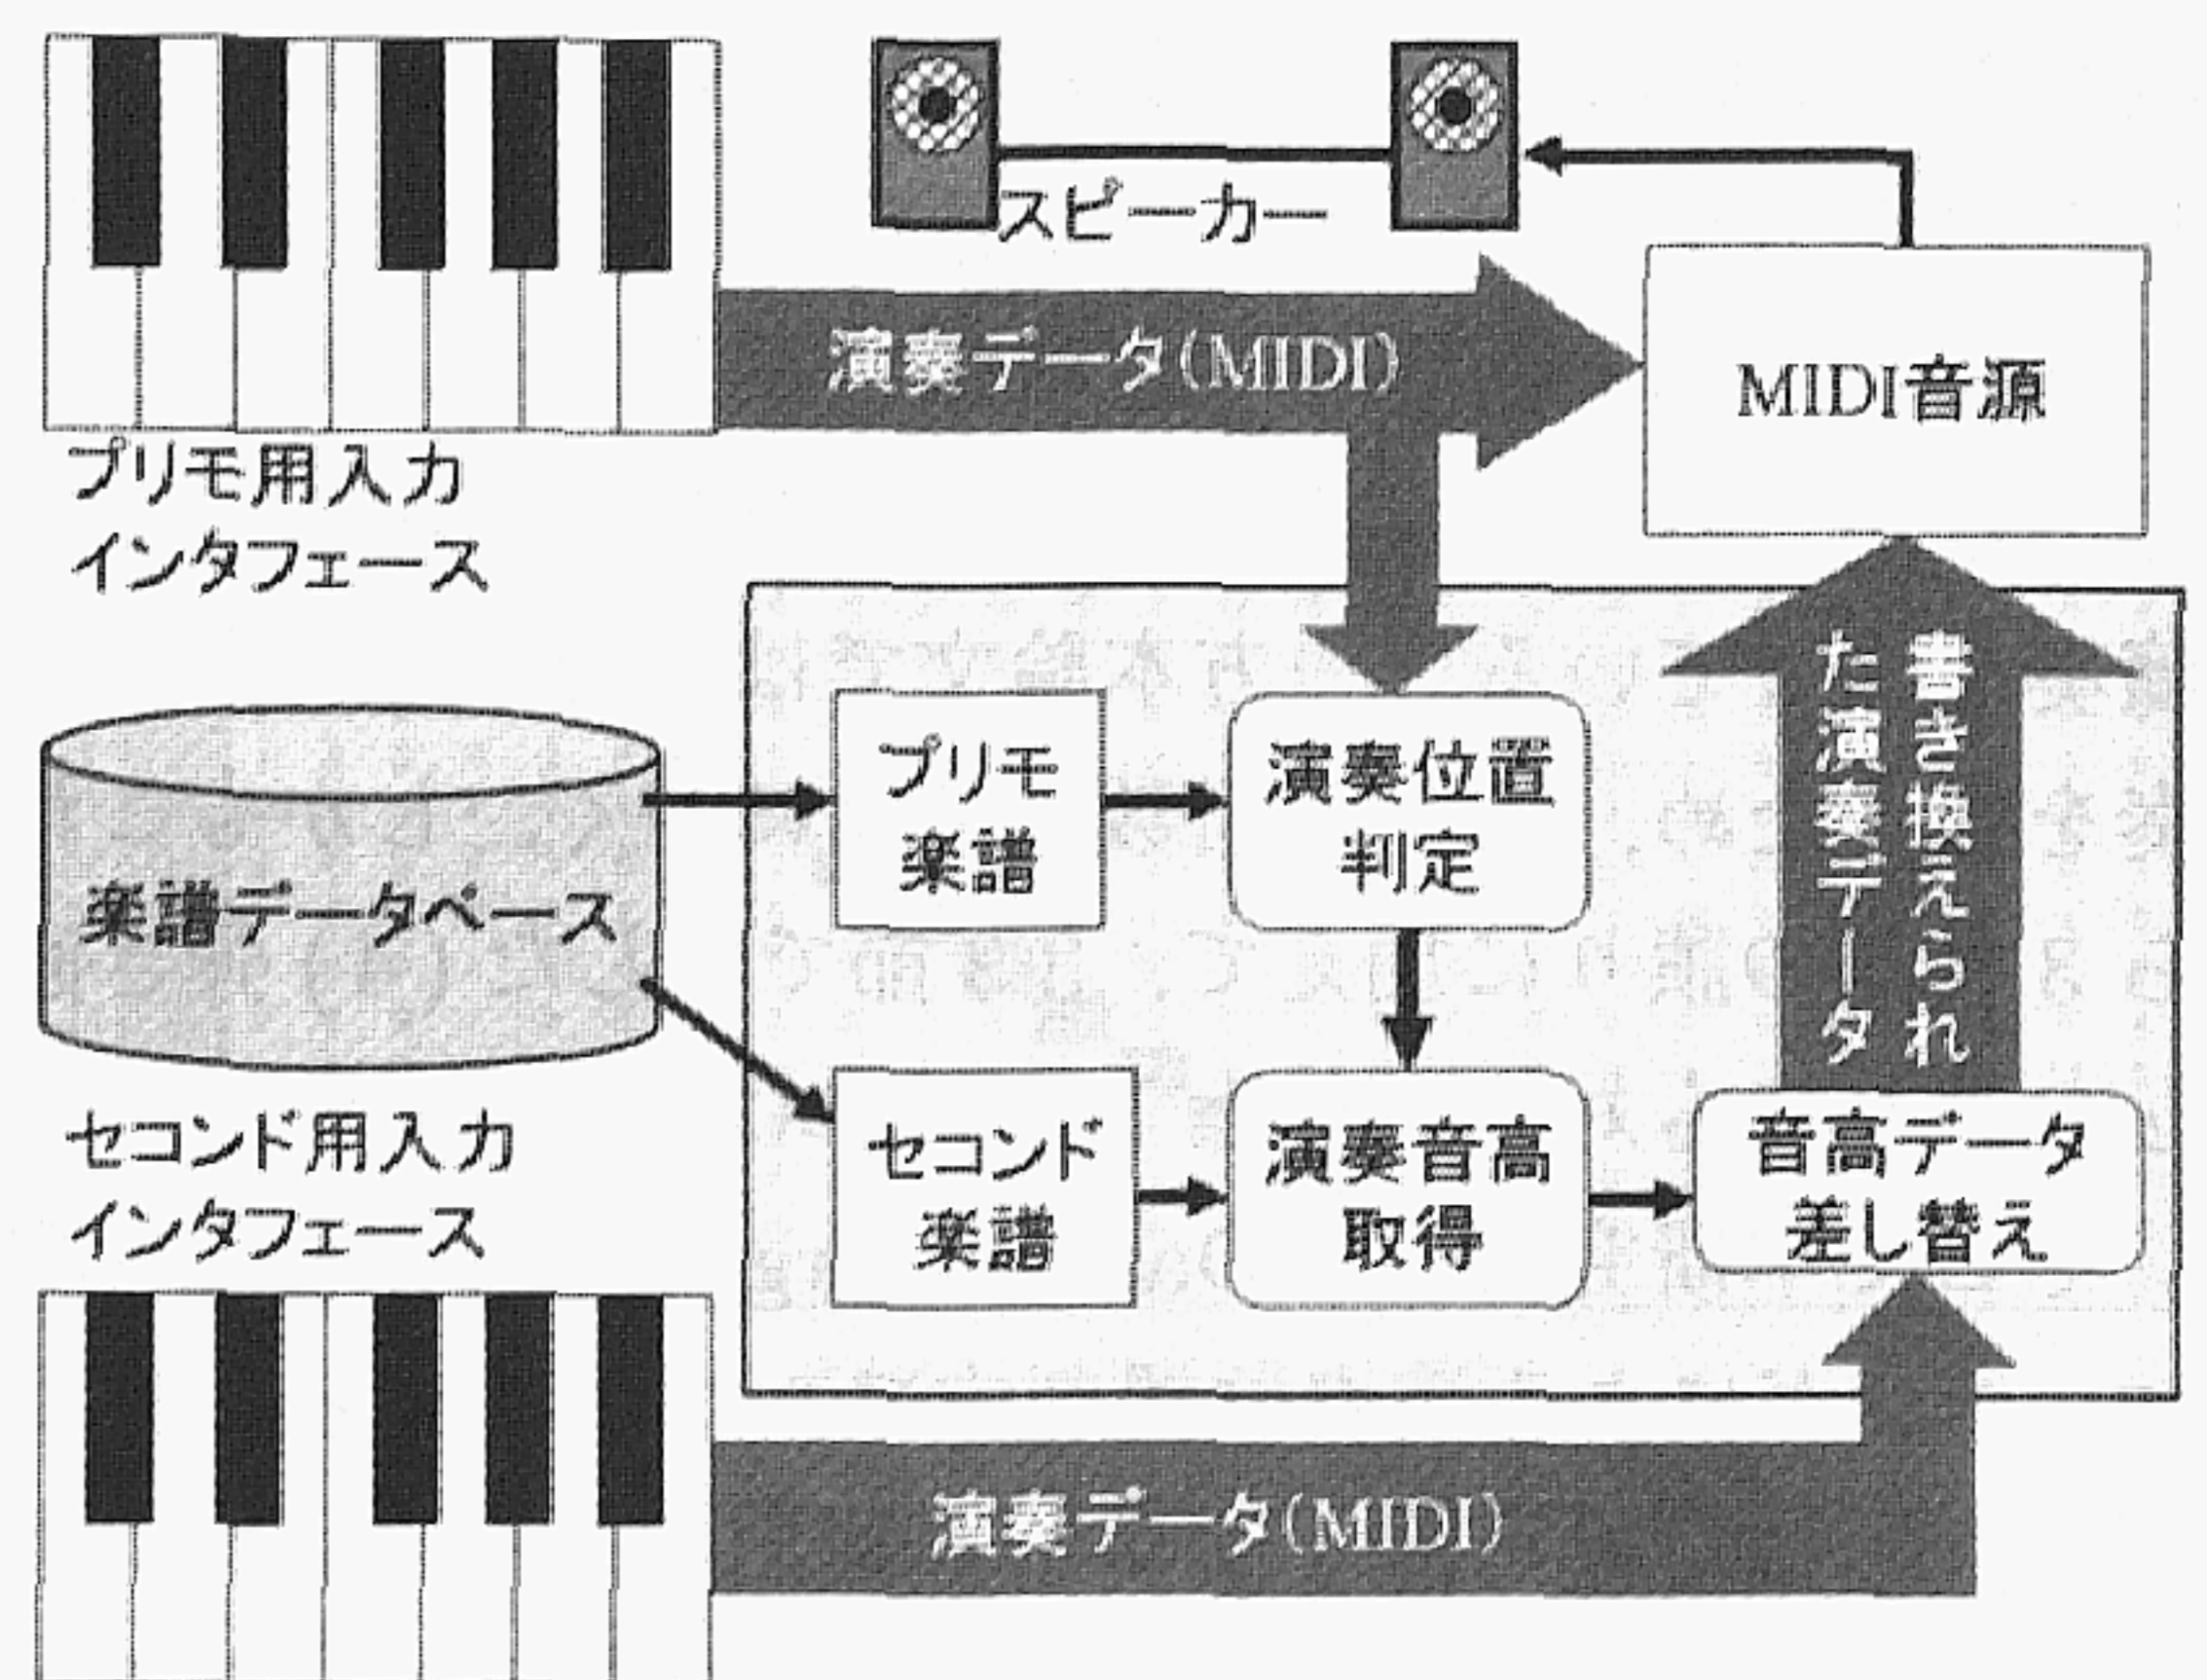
スピーカー

演奏データ(MIDI)

MIDI音源

プリモ用入力
インタフェース

書き換えられた演奏データ

楽譜データベース

プリモ
楽譜

演奏位置
判定

セコンド用入力
インタフェース

セコンド
楽譜

演奏音高
取得

音高データ
差し替え

演奏データ(MIDI)